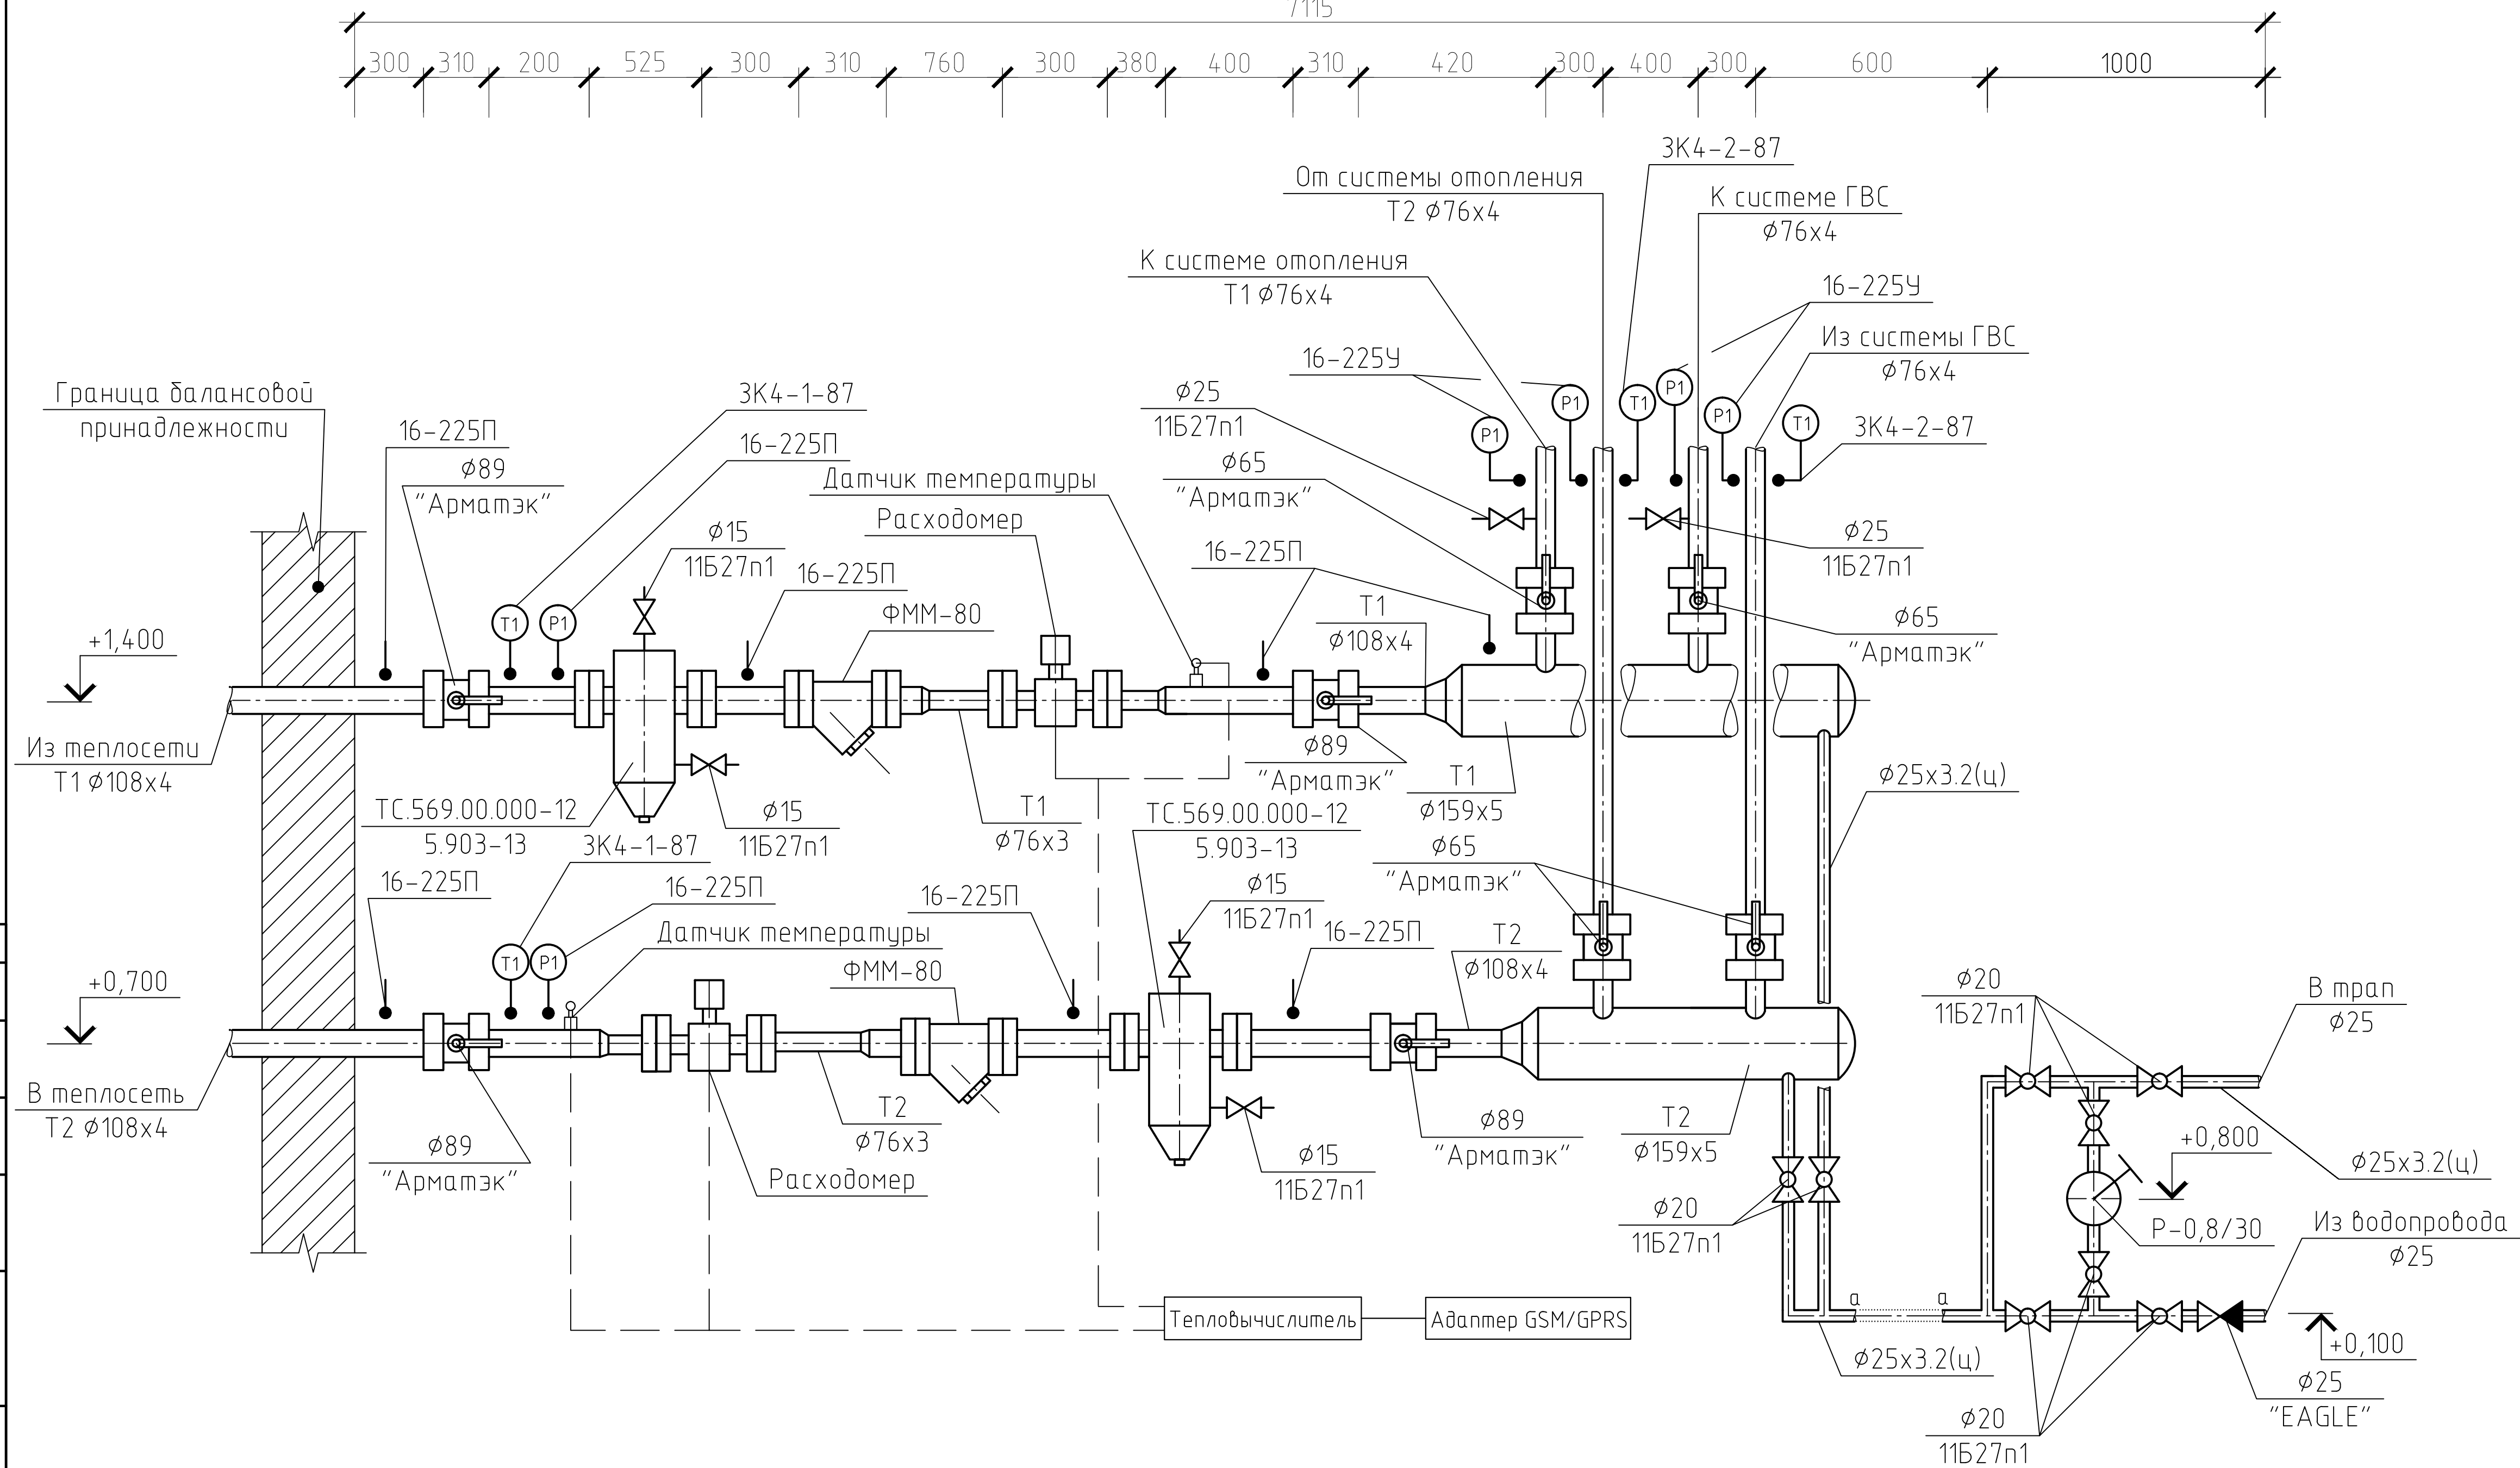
7115

300 310 200 525 300 310 760 300 380 400 310 420 300 400 300 600 1000

3К4-2-87
От системы отопления
Т2 $\phi$76x4
К системе ГВС
$\phi$76x4
К системе отопления
Т1 $\phi$76x4
16-225У
Из системы ГВС
$\phi$76x4
16-225У
$\phi$25
11Б27п1
3К4-2-87
Граница балансовой принадлежности
3К4-1-87
16-225П
$\phi$89
"Арматэк"
16-225П
Датчик температуры
$\phi$65
"Арматэк"
Расходомер
$\phi$25
11Б27п1
$\phi$15
11Б27п1
16-225П
16-225П
Т1
$\phi$108x4
ФММ-80
$\phi$65
"Арматэк"
+1,400
Из теплосети
Т1 $\phi$108x4
$\phi$89
"Арматэк"
Т1
$\phi$159x5
$\phi$25x3.2(ц)
ТС.569.00.000-12
5.903-13
$\phi$15
11Б27п1
Т1
$\phi$76x3
ТС.569.00.000-12
5.903-13
3К4-1-87
$\phi$65
"Арматэк"
16-225П
16-225П
$\phi$15
11Б27п1
16-225П
Датчик температуры
16-225П
Т2
$\phi$108x4
+0,700
ФММ-80
$\phi$20
11Б27п1
В трап
$\phi$25
В теплосеть
Т2 $\phi$108x4
Т2
$\phi$76x3
$\phi$89
"Арматэк"
+0,800
$\phi$89
"Арматэк"
$\phi$15
11Б27п1
Т2
$\phi$159x5
$\phi$25x3.2(ц)
Расходомер
$\phi$20
11Б27п1
Р-0,8/30
Из водопровода
$\phi$25
а
а
Тепловычислитель
Адаптер GSM/GPRS
+0,100
$\phi$25x3.2(ц)
$\phi$25
"EAGLE"
$\phi$20
11Б27п1
Т1 Р1 Т1 Р1 Р1 Т1 Р1 Р1 Т1 Т1 Р1